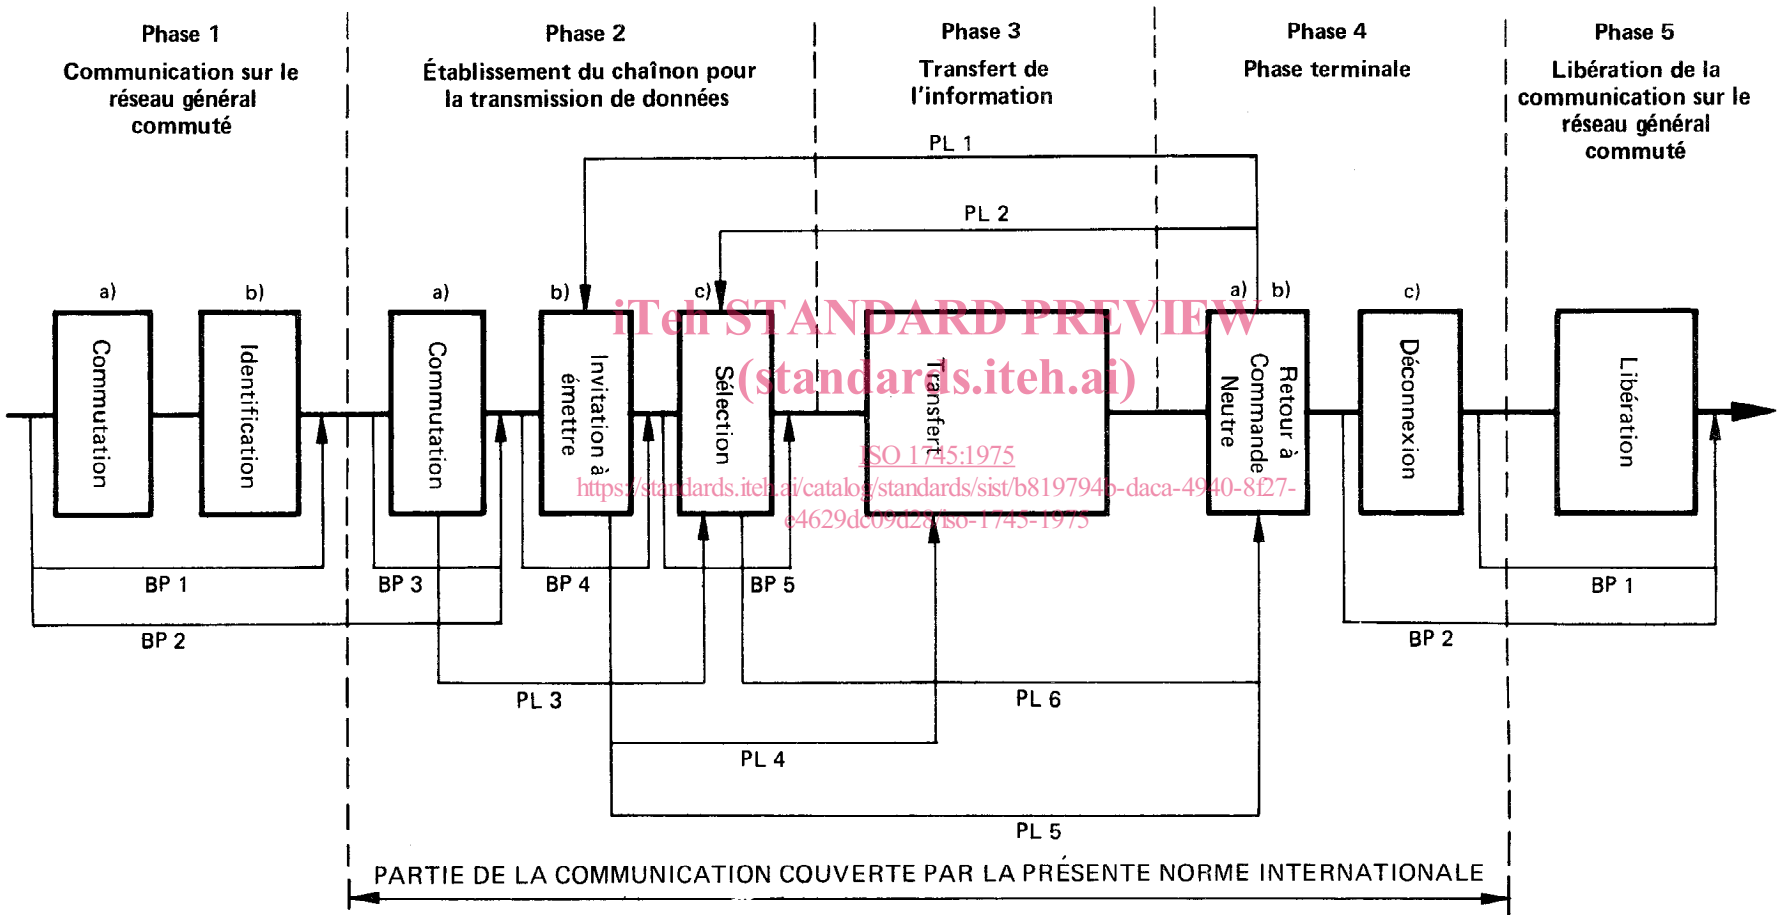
Phase 1
Communication sur le réseau général commuté

Phase 2
Établissement du chaînon pour la transmission de données

Phase 3
Transfert de l'information

Phase 4
Phase terminale

Phase 5
Libération de la communication sur le réseau général commuté

PL 1

PL 2

a) b) a) b) c) a) b) c)

Commutation

Identification

Commutation

Invitation à émettre

Sélection

Transfert

Retour à Commande Neutre

Déconnexion

Libération

iTeh STANDARD PREVIEW
(standards.iteh.ai)
ISO 1745:1975
https://standards.iteh.ai/catalog/standards/sist/b819794b-daca-4940-8f27-e4629dc09d28/iso-1745-1975

BP 1
BP 3
BP 4
BP 5
BP 1
BP 2
BP 2
PL 3
PL 6
PL 4
PL 5

PARTIE DE LA COMMUNICATION COUVERTE PAR LA PRÉSENTE NORME INTERNATIONALE